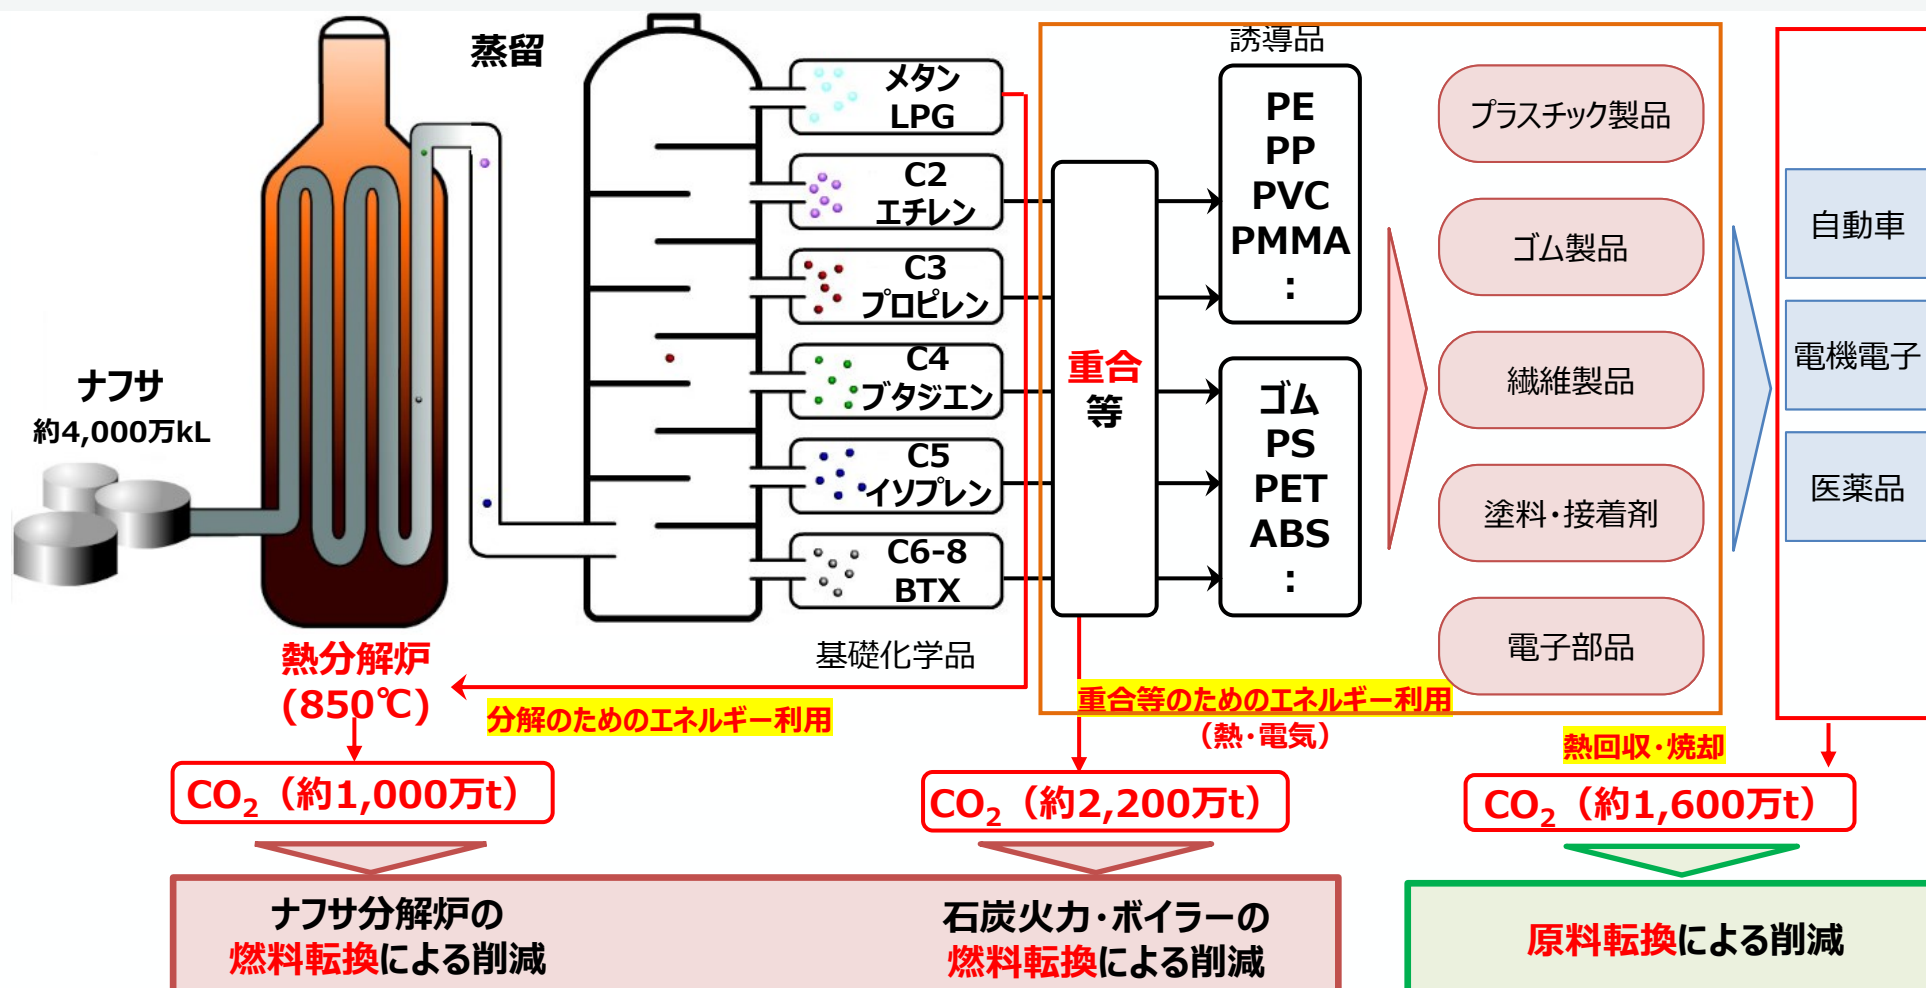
蒸留

誘導品

メタン LPG

C2 エチレン

C3 プロピレン

C4 ブタジエン

C5 イソプレン

C6-8 BTX

基礎化学品

重合等

PE
PP
PVC
PMMA
:

ゴム
PS
PET
ABS
:

プラスチック製品

ゴム製品

繊維製品

塗料・接着剤

電子部品

自動車

電機電子

医薬品

ナフサ
約4,000万kL

熱分解炉
(850℃)

分解のためのエネルギー利用

重合等のためのエネルギー利用
(熱・電気)

熱回収・焼却

$CO_2$（約1,000万t）

$CO_2$（約2,200万t）

$CO_2$（約1,600万t）

ナフサ分解炉の
燃料転換による削減

石炭火力・ボイラーの
燃料転換による削減

原料転換による削減